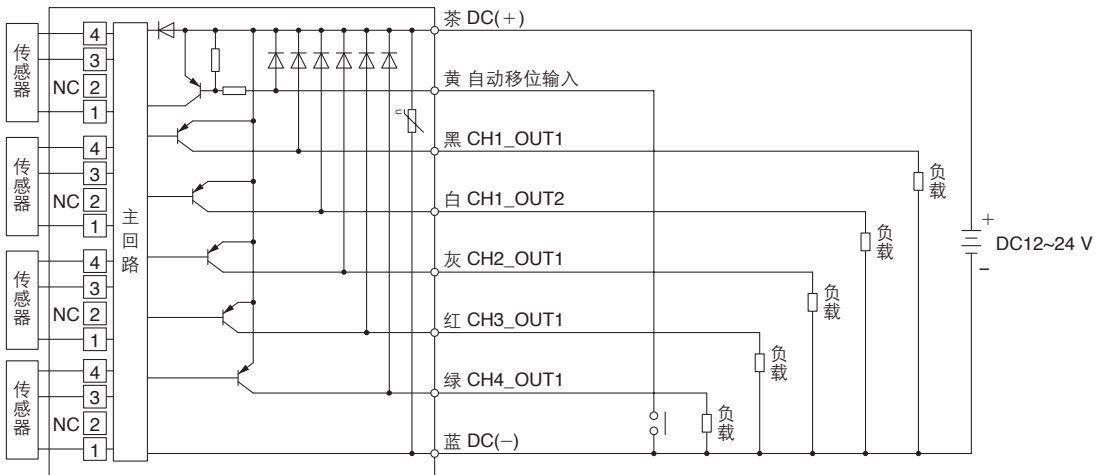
传感器
4
3
NC 2
1

传感器
4
3
NC 2
1

传感器
4
3
NC 2
1

传感器
4
3
NC 2
1

主回路

茶 DC(+)
黄 自动移位输入
黑 CH1_OUT1
白 CH1_OUT2
灰 CH2_OUT1
红 CH3_OUT1
绿 CH4_OUT1
蓝 DC(−)

负载
负载
负载
负载
负载

+
DC12~24 V
−